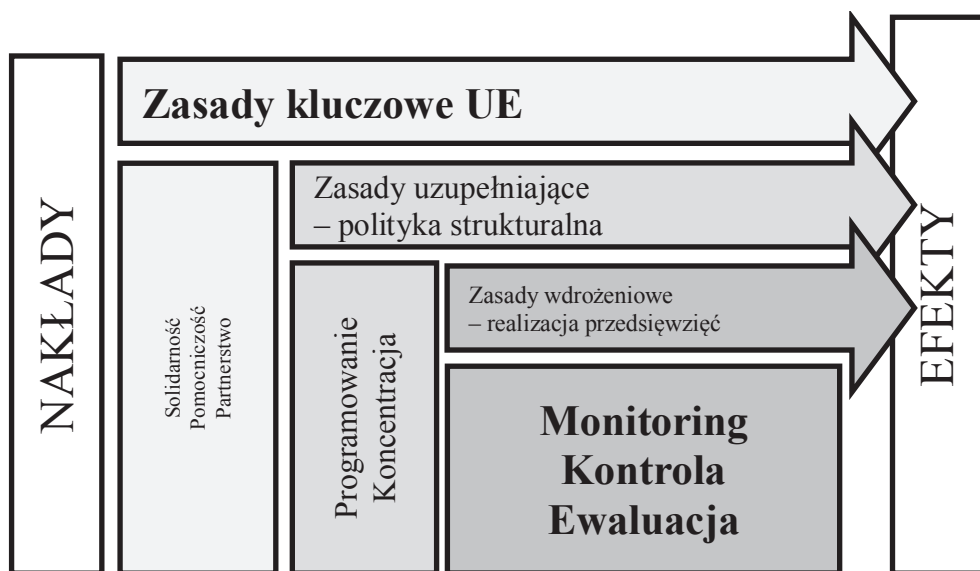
NAKŁADY

Zasady kluczowe UE

Solidarność
Pomocniczość
Partnerstwo

Zasady uzupełniające
– polityka strukturalna

Programowanie
Koncentracja

Zasady wdrożeniowe
– realizacja przedsięwzięć

Monitoring
Kontrola
Ewaluacja

EFEKTY